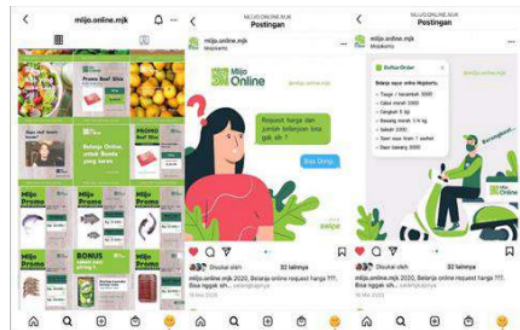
mijo.online.mjk

Promo Beef Slice

Belanja Online untuk Bunda yang keren

PROMO Beef Slice

Mijo Promo

BONUS

Mijo

MIJOO.ONLINE.MJK
Postingan

mijo.online.mjk
Mojokerto

Mijo Online

Request harga dan jumlah belanjaan bisa gak sih ?

Bisa Dong..

swipe

Disukai oleh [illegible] 32 lainnya

mijo.online.mjk 2020, Belanja online request harga ???. Bisa nggak sih... selengkapnya

MIJOO.ONLINE.MJK
Postingan

mijo.online.mjk
Mojokerto

Daftar Order

Belanja sayur online Mojokerto.
• Tauge / kecambah 3000
• Cabai merah 1000
• Cengkeh 5 kg
• Bawang merah 1/4 kg
• Seledri 1000
• Sawi sop ikan 1 sachet
• Daun bawang 3000

Berangkat...

Mijo Online

Disukai oleh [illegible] 32 lainnya

mijo.online.mjk 2020, Belanja online request harga ???. Bisa nggak sih... selengkapnya